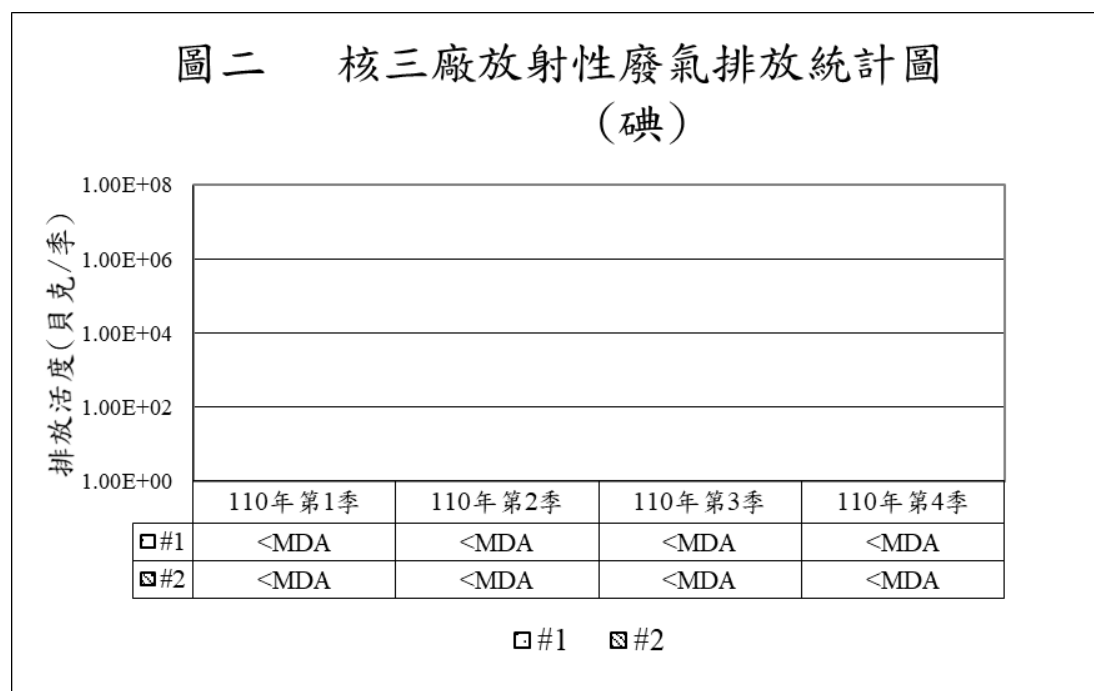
圖二　核三廠放射性廢氣排放統計圖
(碘)

排放活度(貝克/季)

1.00E+08
1.00E+06
1.00E+04
1.00E+02
1.00E+00

| | 110年第1季 | 110年第2季 | 110年第3季 | 110年第4季 |
|---|---|---|---|---|
| #1 | <MDA | <MDA | <MDA | <MDA |
| #2 | <MDA | <MDA | <MDA | <MDA |

#1　#2